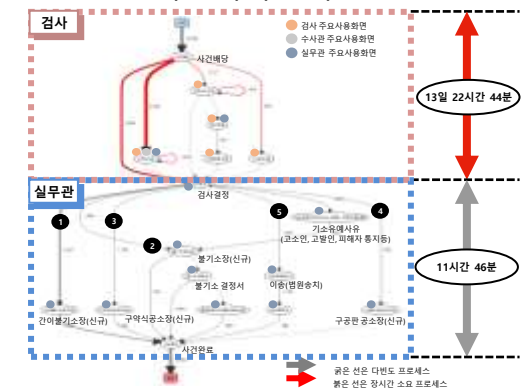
검사

검사 주요사용화면
수사관 주요사용화면
실무관 주요사용화면

사건배당

13일 22시간 44분

실무관

검사결정

1
3
5
4
2

기소유예사유
(고소인, 고발인, 피해자 통지등)

불기소장(신규)

불기소 결정서

이송(범원송치)

11시간 46분

간이불기소장(신규)

구약식공소장(신규)

구공판 공소장(신규)

사건완료

굵은 선은 다빈도 프로세스
붉은 선은 장시간 소요 프로세스